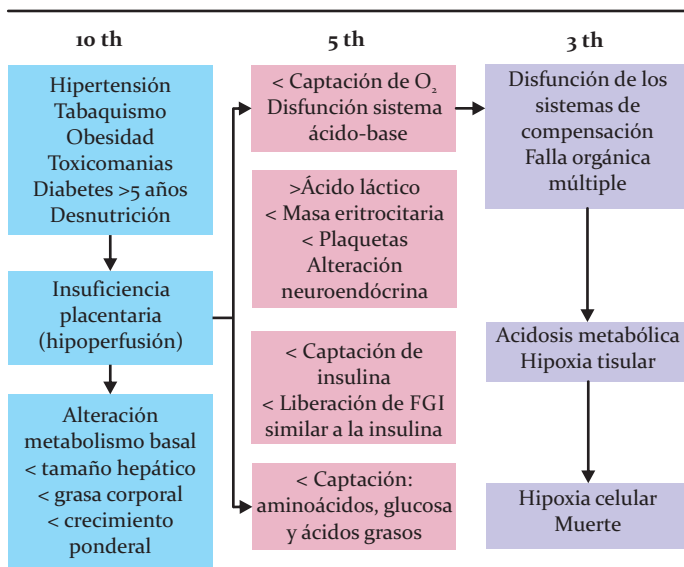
10 th

5 th

3 th

Hipertensión
Tabaquismo
Obesidad
Toxicomanias
Diabetes >5 años
Desnutrición

Insuficiencia placentaria (hipoperfusión)

Alteración metabolismo basal
< tamaño hepático
< grasa corporal
< crecimiento ponderal

< Captación de $O_2$
Disfunción sistema ácido-base

>Ácido láctico
< Masa eritrocitaria
< Plaquetas
Alteración neuroendócrina

< Captación de insulina
< Liberación de FGI similar a la insulina

< Captación: aminoácidos, glucosa y ácidos grasos

Disfunción de los sistemas de compensación
Falla orgánica múltiple

Acidosis metabólica
Hipoxia tisular

Hipoxia celular
Muerte